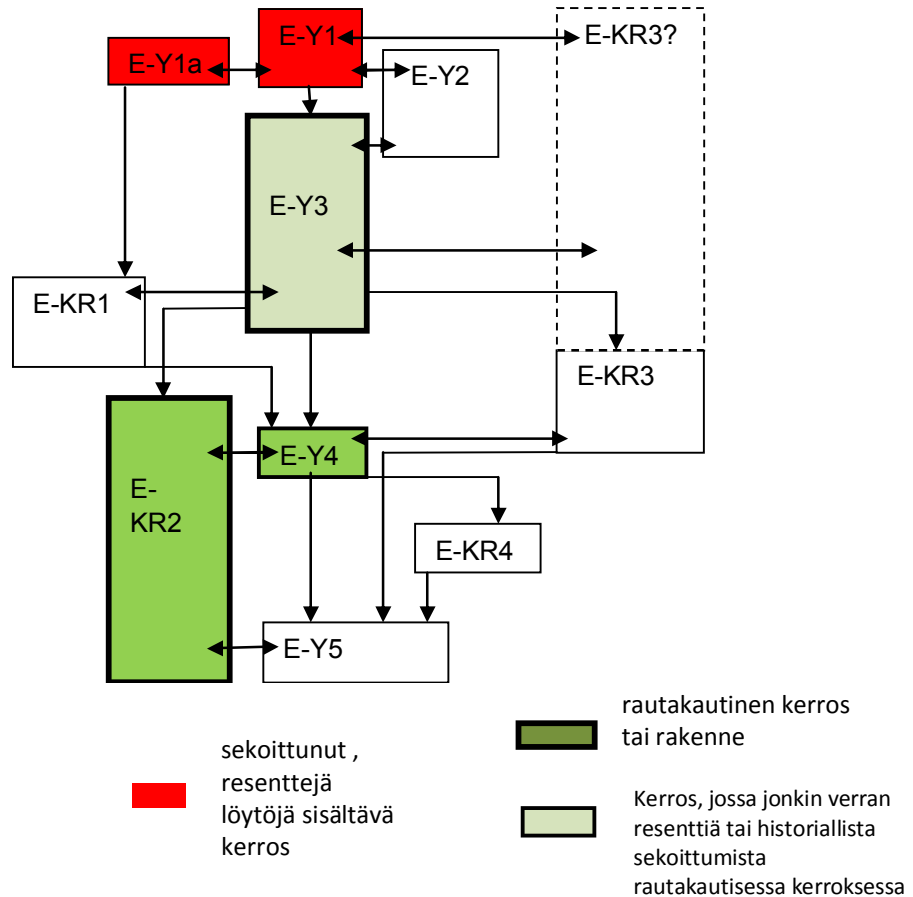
E-Y1a

E-Y1

E-KR3?

E-Y2

E-Y3

E-KR1

E-KR3

E-KR2

E-Y4

E-KR4

E-Y5

rautakautinen kerros tai rakenne

sekoittunut , resenttejä löytöjä sisältävä kerros

Kerros, jossa jonkin verran resenttiä tai historiallista sekoittumista rautakautisessa kerroksessa